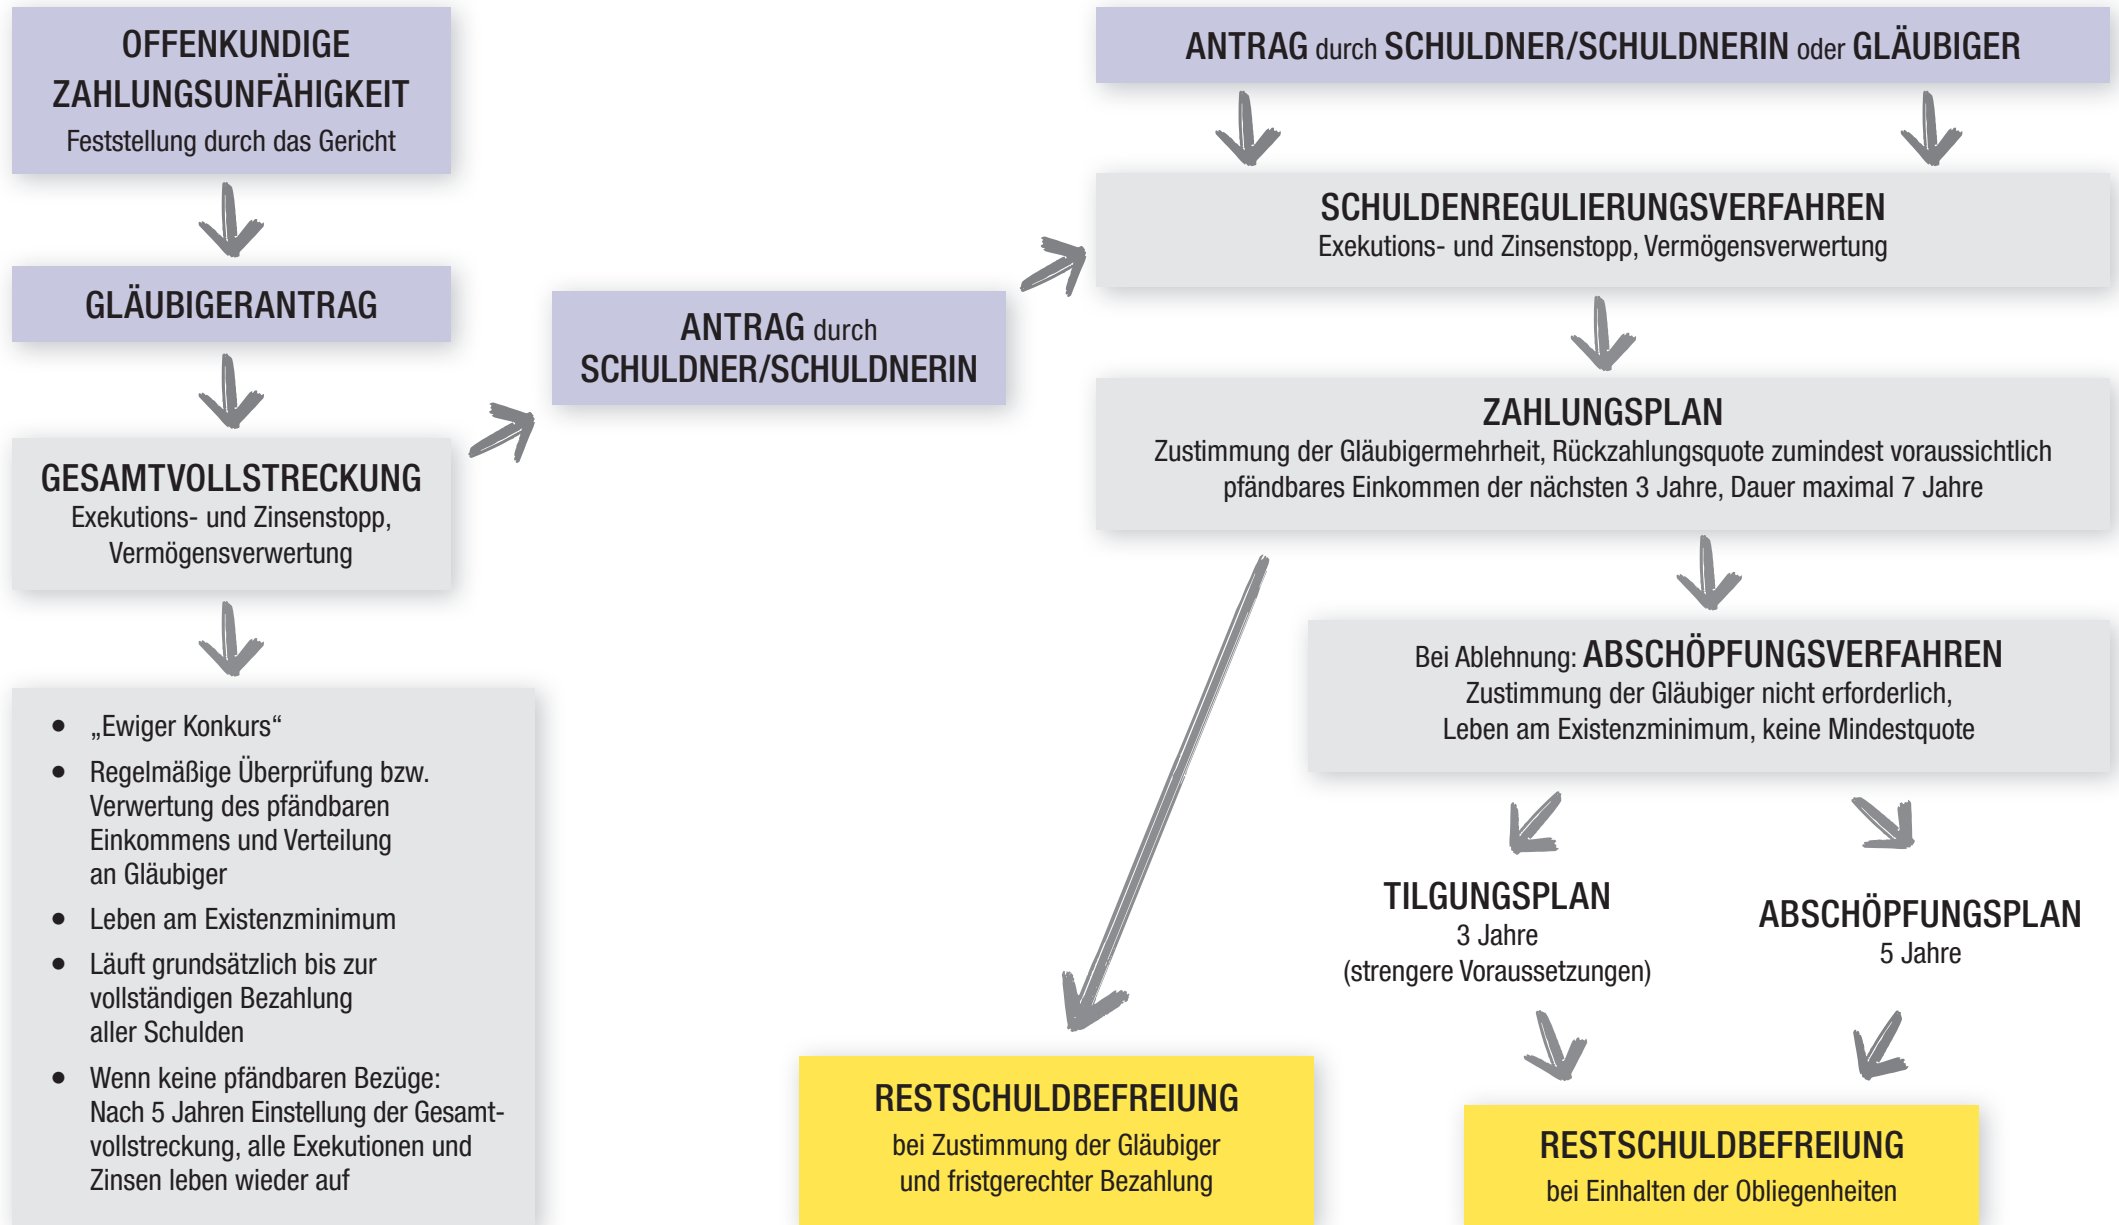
OFFENKUNDIGE ZAHLUNGSUNFÄHIGKEIT
Feststellung durch das Gericht

GLÄUBIGERANTRAG

GESAMTVOLLSTRECKUNG
Exekutions- und Zinsenstopp, Vermögensverwertung

- „Ewiger Konkurs“
- Regelmäßige Überprüfung bzw. Verwertung des pfändbaren Einkommens und Verteilung an Gläubiger
- Leben am Existenzminimum
- Läuft grundsätzlich bis zur vollständigen Bezahlung aller Schulden
- Wenn keine pfändbaren Bezüge: Nach 5 Jahren Einstellung der Gesamtvollstreckung, alle Exekutionen und Zinsen leben wieder auf

ANTRAG durch SCHULDNER/SCHULDNERIN

ANTRAG durch SCHULDNER/SCHULDNERIN oder GLÄUBIGER

SCHULDENREGULIERUNGSVERFAHREN
Exekutions- und Zinsenstopp, Vermögensverwertung

ZAHLUNGSPLAN
Zustimmung der Gläubigermehrheit, Rückzahlungsquote zumindest voraussichtlich pfändbares Einkommen der nächsten 3 Jahre, Dauer maximal 7 Jahre

Bei Ablehnung: ABSCHÖPFUNGSVERFAHREN
Zustimmung der Gläubiger nicht erforderlich, Leben am Existenzminimum, keine Mindestquote

TILGUNGSPLAN
3 Jahre
(strengere Voraussetzungen)

ABSCHÖPFUNGSPLAN
5 Jahre

RESTSCHULDBEFREIUNG
bei Zustimmung der Gläubiger und fristgerechter Bezahlung

RESTSCHULDBEFREIUNG
bei Einhalten der Obliegenheiten